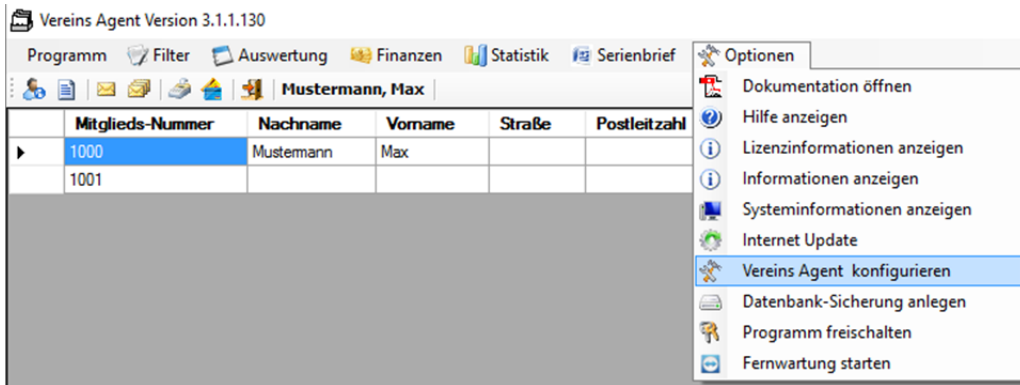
Vereins Agent Version 3.1.1.130

Programm Filter Auswertung Finanzen Statistik Serienbrief Optionen

Mustermann, Max

| | Mitglieds-Nummer | Nachname | Vorname | Straße | Postleitzahl |
|---|---|---|---|---|---|
| ▶ | 1000 | Mustermann | Max | | |
| | 1001 | | | | |

Dokumentation öffnen
Hilfe anzeigen
Lizenzinformationen anzeigen
Informationen anzeigen
Systeminformationen anzeigen
Internet Update
Vereins Agent konfigurieren
Datenbank-Sicherung anlegen
Programm freischalten
Fernwartung starten